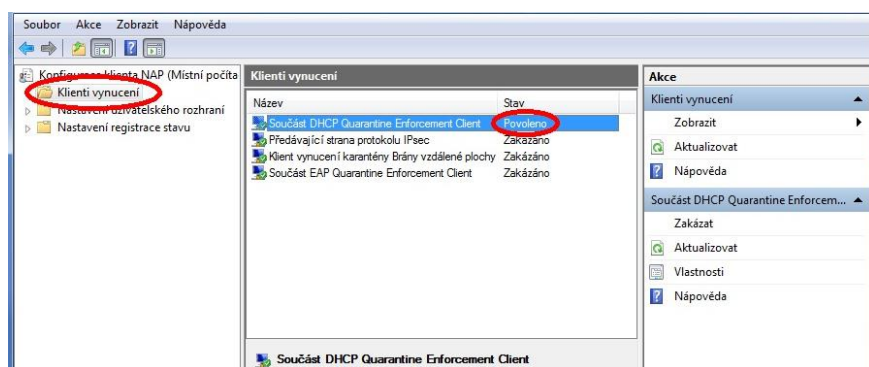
Soubor Akce Zobrazit Nápověda

Konfigurace klienta NAP (Místní počíta
Klienti vynucení
Nastavení uživatelského rozhraní
Nastavení registrace stavu

Klienti vynucení

| Název | Stav |
|---|---|
| Součást DHCP Quarantine Enforcement Client | Povoleno |
| Předávající strana protokolu IPsec | Zakázáno |
| Klient vynucení karantény Brány vzdálené plochy | Zakázáno |
| Součást EAP Quarantine Enforcement Client | Zakázáno |

Součást DHCP Quarantine Enforcement Client

Akce
Klienti vynucení
Zobrazit
Aktualizovat
Nápověda
Součást DHCP Quarantine Enforcem...
Zakázat
Aktualizovat
Vlastnosti
Nápověda